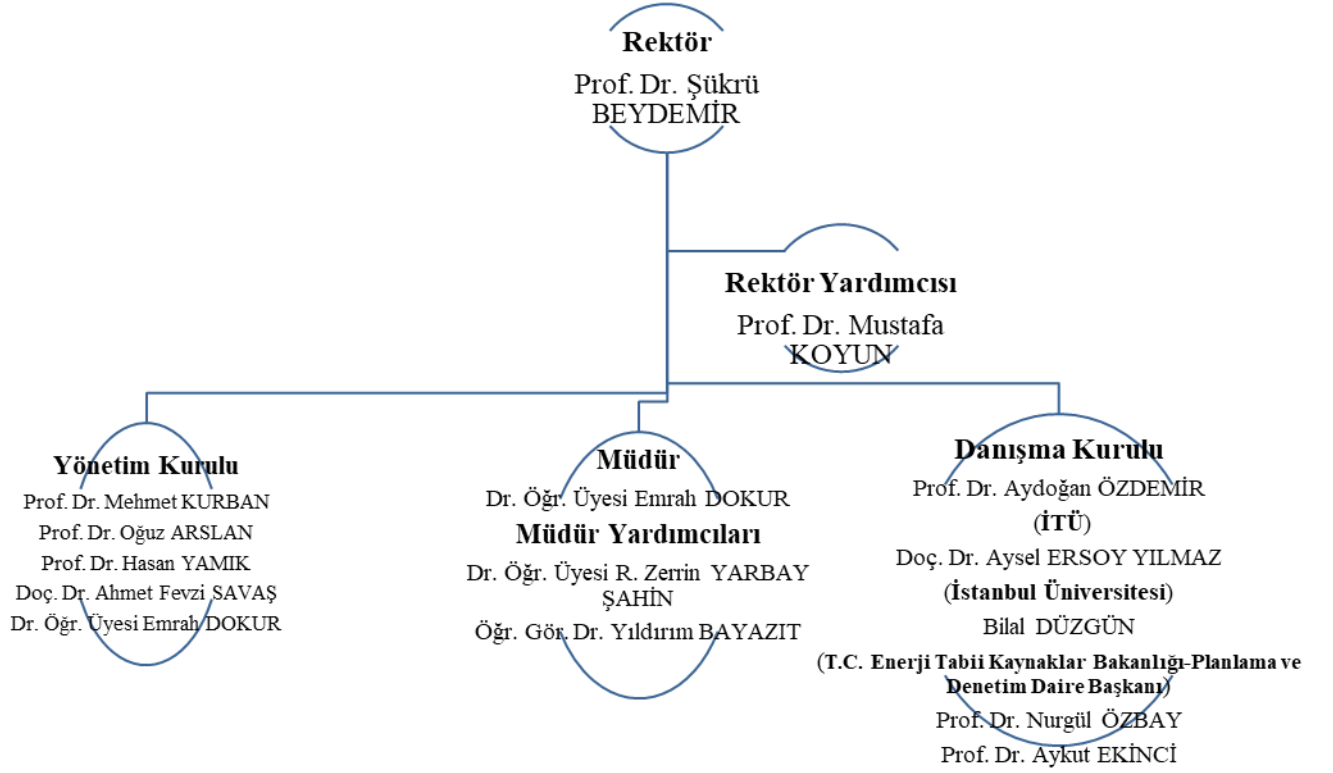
Rektör
Prof. Dr. Şükrü BEYDEMİR

Rektör Yardımcısı
Prof. Dr. Mustafa KOYUN

Yönetim Kurulu
Prof. Dr. Mehmet KURBAN
Prof. Dr. Oğuz ARSLAN
Prof. Dr. Hasan YAMIK
Doç. Dr. Ahmet Fevzi SAVAŞ
Dr. Öğr. Üyesi Emrah DOKUR

Müdür
Dr. Öğr. Üyesi Emrah DOKUR
Müdür Yardımcıları
Dr. Öğr. Üyesi R. Zerrin YARBAY ŞAHİN
Öğr. Gör. Dr. Yıldırım BAYAZIT

Danışma Kurulu
Prof. Dr. Aydoğan ÖZDEMİR
(İTÜ)
Doç. Dr. Aysel ERSOY YILMAZ
(İstanbul Üniversitesi)
Bilal DÜZGÜN
(T.C. Enerji Tabii Kaynaklar Bakanlığı-Planlama ve Denetim Daire Başkanı)
Prof. Dr. Nurgül ÖZBAY
Prof. Dr. Aykut EKİNCİ